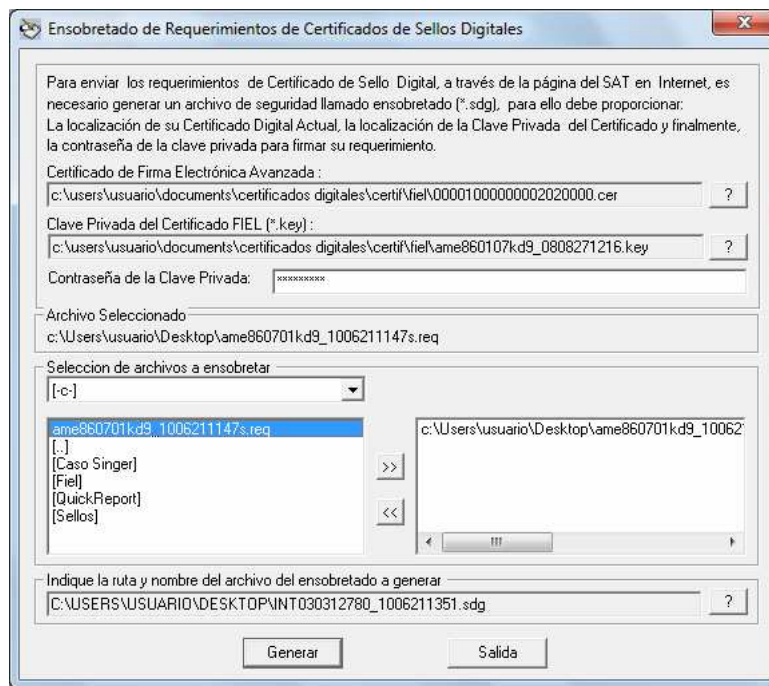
Ensobretado de Requerimientos de Certificados de Sellos Digitales

Para enviar los requerimientos de Certificado de Sello Digital, a través de la página del SAT en Internet, es necesario generar un archivo de seguridad llamado ensobretado (*.sdg), para ello debe proporcionar:
La localización de su Certificado Digital Actual, la localización de la Clave Privada del Certificado y finalmente, la contraseña de la clave privada para firmar su requerimiento.

Certificado de Firma Electrónica Avanzada :
c:\users\usuario\documents\certificados digitales\certif\fiel\00001000000002020000.cer
?
Clave Privada del Certificado FIEL (*.key) :
c:\users\usuario\documents\certificados digitales\certif\fiel\ame860107kd9_0808271216.key
?
Contraseña de la Clave Privada: *********

Archivo Seleccionado
c:\Users\usuario\Desktop\ame860701kd9_1006211147s.req

Seleccion de archivos a ensobretar
[-c-]

ame860701kd9_1006211147s.req
[..]
[Caso Singer]
[Fiel]
[QuickReport]
[Sellos]

>>
<<

c:\Users\usuario\Desktop\ame860701kd9_10062

Indique la ruta y nombre del archivo del ensobretado a generar
C:\USERS\USUARIO\DESKTOP\INT030312780_1006211351.sdg
?

Generar
Salida